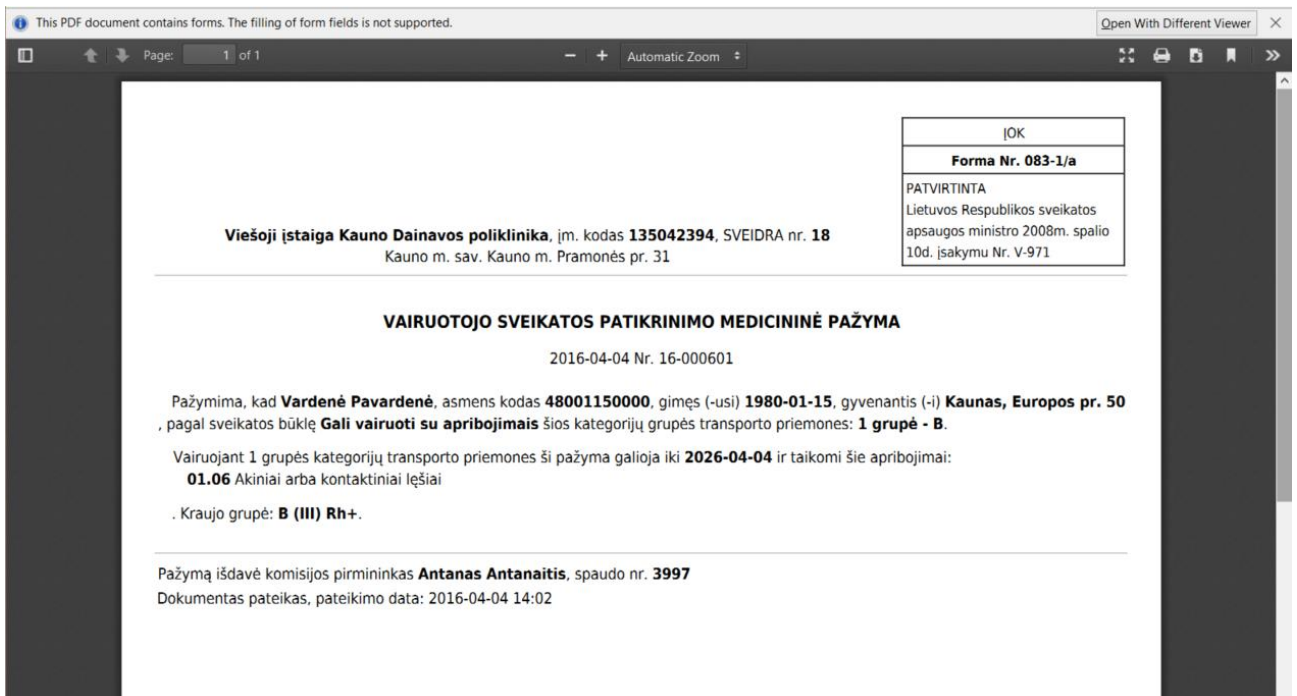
This PDF document contains forms. The filling of form fields is not supported.

Open With Different Viewer

Page: 1 of 1

Automatic Zoom

ĮOK

Forma Nr. 083-1/a

PATVIRTINTA
Lietuvos Respublikos sveikatos apsaugos ministro 2008m. spalio 10d. įsakymu Nr. V-971

Viešoji įstaiga Kauno Dainavos poliklinika, įm. kodas 135042394, SVEIDRA nr. 18
Kauno m. sav. Kauno m. Pramonės pr. 31

VAIRUOTOJO SVEIKATOS PATIKRINIMO MEDICININĖ PAŽYMA

2016-04-04 Nr. 16-000601

Pažymima, kad Vardenė Pavardenė, asmens kodas 48001150000, gimęs (-usi) 1980-01-15, gyvenantis (-i) Kaunas, Europos pr. 50 , pagal sveikatos būklę Gali vairuoti su apribojimais šios kategorijų grupės transporto priemones: 1 grupė - B.

Vairuojant 1 grupės kategorijų transporto priemones ši pažyma galioja iki 2026-04-04 ir taikomi šie apribojimai:
01.06 Akiniai arba kontaktiniai lęšiai

. Kraujo grupė: B (III) Rh+.

Pažymą išdavė komisijos pirmininkas Antanas Antanaitis, spaudo nr. 3997
Dokumentas pateikas, pateikimo data: 2016-04-04 14:02